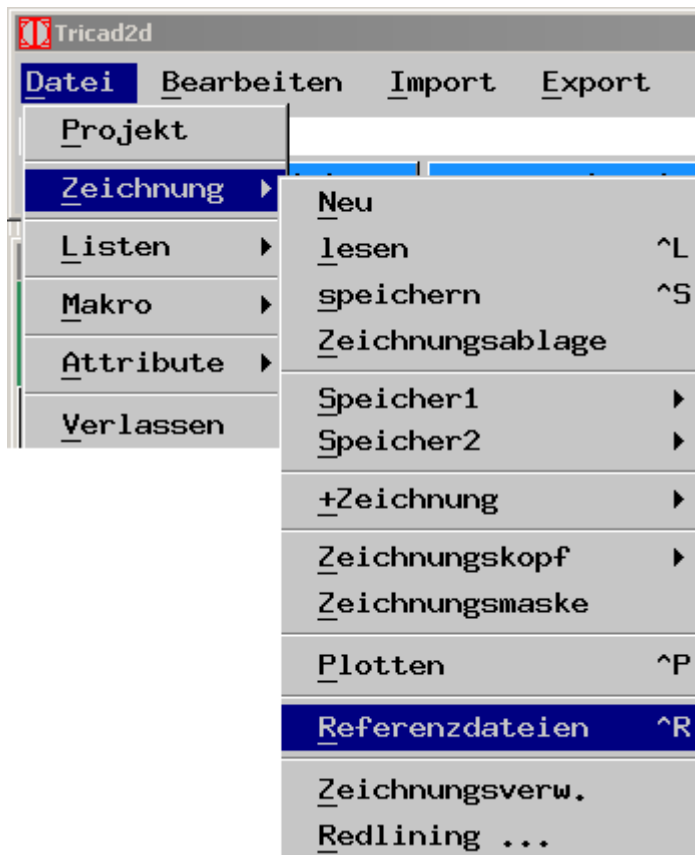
Tricad2d

Datei Bearbeiten Import Export

Projekt
Zeichnung
Listen
Makro
Attribute
Verlassen

Neu
lesen ^L
speichern ^S
Zeichnungsablage
Speicher1
Speicher2
+Zeichnung
Zeichnungskopf
Zeichnungsmaske
Plotten ^P
Referenzdateien ^R
Zeichnungsverw.
Redlining ...